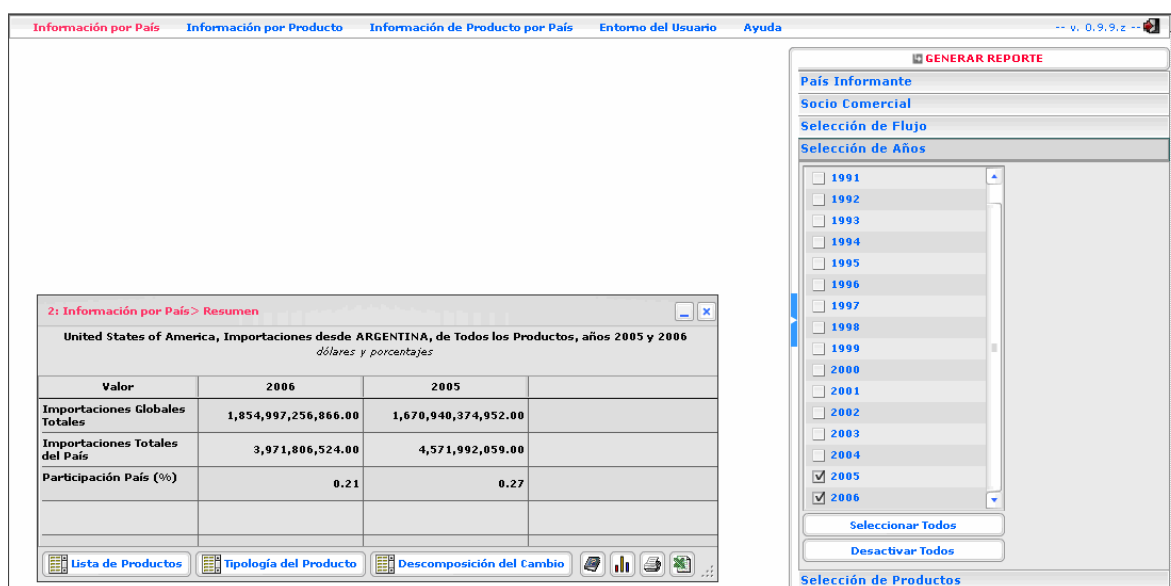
Información por País Información por Producto Información de Producto por País Entorno del Usuario Ayuda

-- v. 0.9.9.z --

GENERAR REPORTE

País Informante

Socio Comercial

Selección de Flujo

Selección de Años

1991
1992
1993
1994
1995
1996
1997
1998
1999
2000
2001
2002
2003
2004
☑ 2005
☑ 2006

Seleccionar Todos

Desactivar Todos

Selección de Productos

2: Información por País> Resumen

United States of America, Importaciones desde ARGENTINA, de Todos los Productos, años 2005 y 2006

dólares y porcentajes

| Valor | 2006 | 2005 | |
|---|---|---|---|
| Importaciones Globales Totales | 1,854,997,256,866.00 | 1,670,940,374,952.00 | |
| Importaciones Totales del País | 3,971,806,524.00 | 4,571,992,059.00 | |
| Participación País (%) | 0.21 | 0.27 | |
| | | | |

Lista de Productos

Tipología del Producto

Descomposición del Cambio